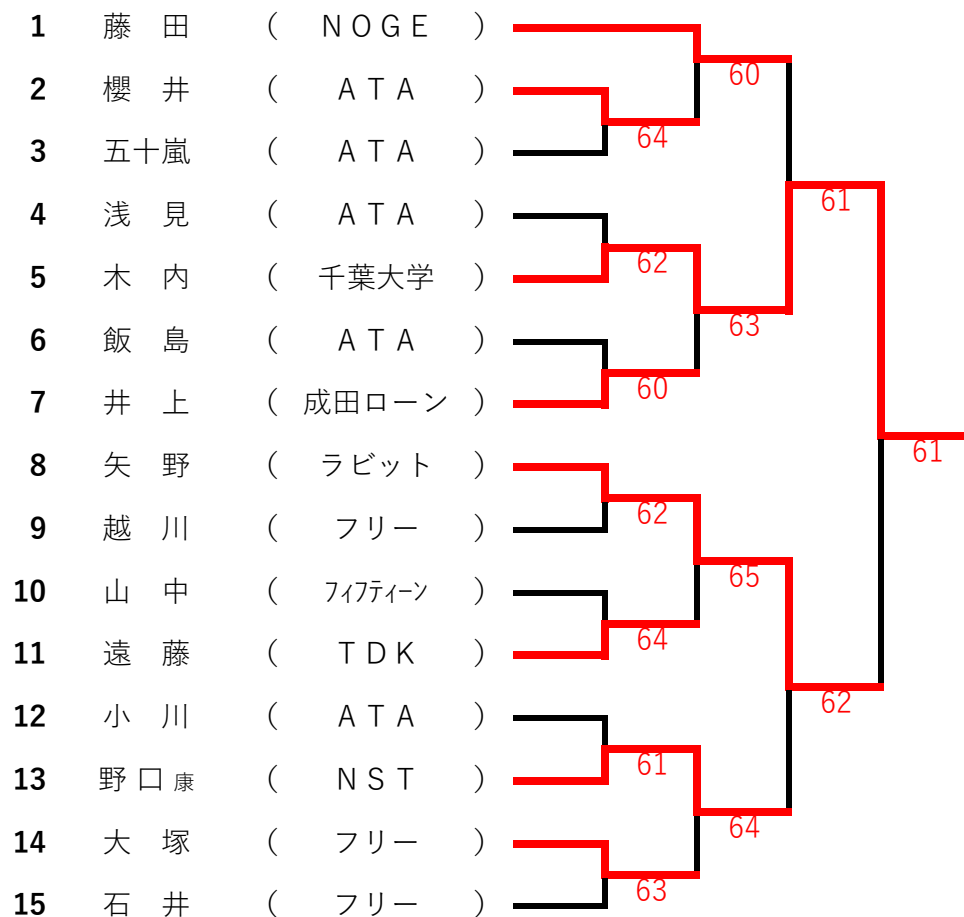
| | | |
|---|---|---|
| 1 | 藤　田 | （ ＮＯＧＥ ） |
| 2 | 櫻　井 | （ ＡＴＡ ） |
| 3 | 五十嵐 | （ ＡＴＡ ） |
| 4 | 浅　見 | （ ＡＴＡ ） |
| 5 | 木　内 | （ 千葉大学 ） |
| 6 | 飯　島 | （ ＡＴＡ ） |
| 7 | 井　上 | （ 成田ローン ） |
| 8 | 矢　野 | （ ラビット ） |
| 9 | 越　川 | （ フリー ） |
| 10 | 山　中 | （ ﾌｨﾌﾃｨｰﾝ ） |
| 11 | 遠　藤 | （ ＴＤＫ ） |
| 12 | 小　川 | （ ＡＴＡ ） |
| 13 | 野口康 | （ ＮＳＴ ） |
| 14 | 大　塚 | （ フリー ） |
| 15 | 石　井 | （ フリー ） |

60
64
61
62
63
60
61
62
65
64
62
61
64
63